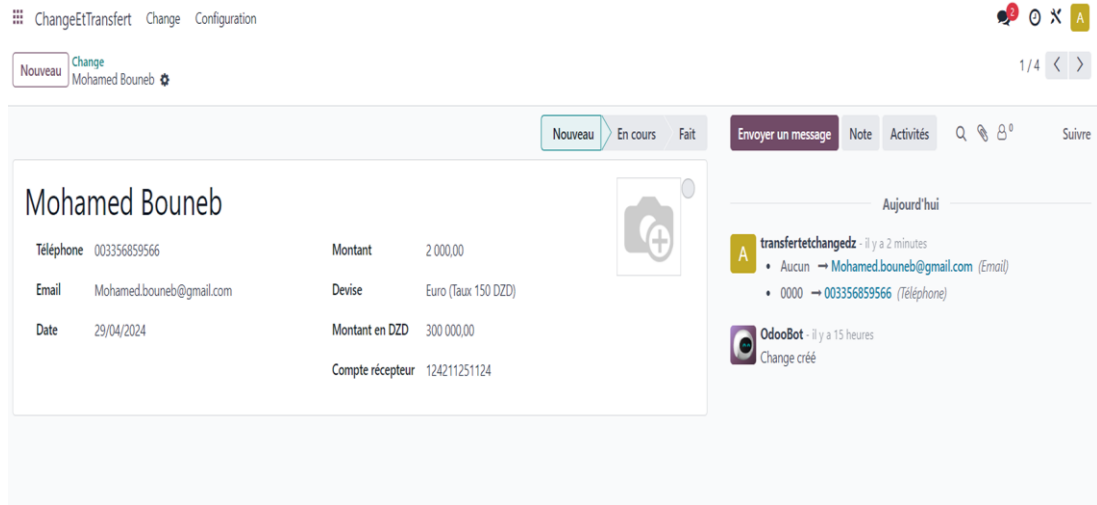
ChangeEtTransfert Change Configuration

2

A

Nouveau

Change
Mohamed Bouneb

1 / 4

Nouveau En cours Fait

Envoyer un message Note Activités

0

Suivre

Mohamed Bouneb

Téléphone 003356859566

Email Mohamed.bouneb@gmail.com

Date 29/04/2024

Montant 2 000,00

Devise Euro (Taux 150 DZD)

Montant en DZD 300 000,00

Compte récepteur 124211251124

Aujourd'hui

A

transfertetchangedz - il y a 2 minutes

• Aucun → Mohamed.bouneb@gmail.com (Email)

• 0000 → 003356859566 (Téléphone)

OdooBot - il y a 15 heures

Change créé